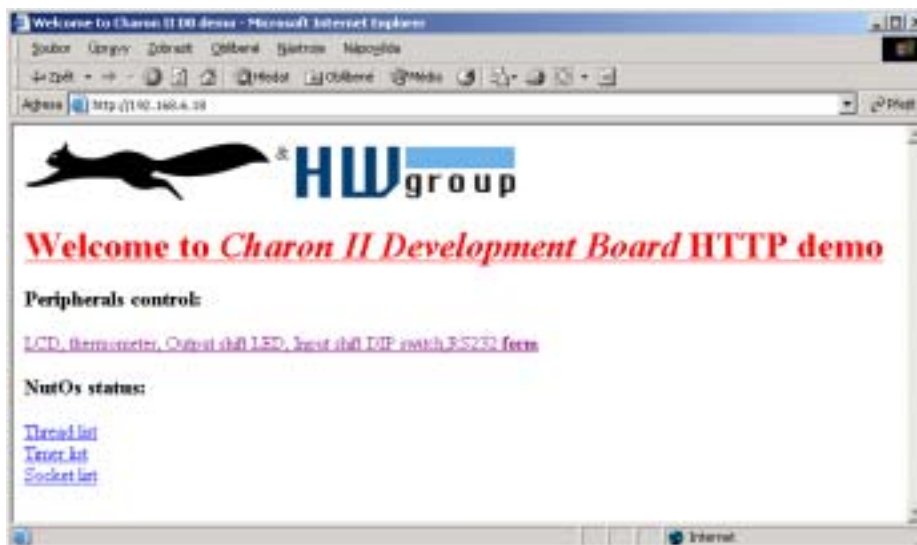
Welcome to Charon II DB demo - Microsoft Internet Explorer

Soubor Úpravy Zobrazit Oblíbené Nástroje Nápověda

Zpět Hledat Oblíbené Média

Adresa http://192.168.6.10

Přejít

& HW group

Welcome to Charon II Development Board HTTP demo

Peripherals control:

LCD, thermometer, Output shift LED, Input shift DIP switch,RS232 form

NutOs status:

Thread list
Timer list
Socket list

Internet